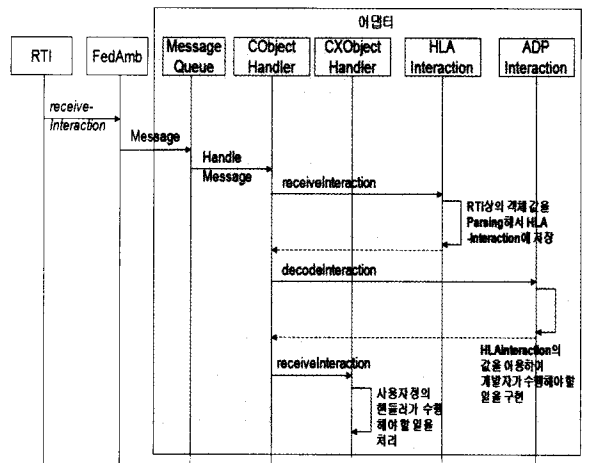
어댑터

RTI

FedAmb

Message Queue

CObject Handler

CXObject Handler

HLA Interaction

ADP Interaction

receive-interaction

Message

Handle Message

receiveInteraction

RTI상의 객체 값을 Parsing해서 HLA -Interaction에 저장

decodeInteraction

HLAInteraction의 값을 이용하여 개발자가 수행해야 할 일을 구현

receiveInteraction

사용자정의 핸들러가 수행 해야 할 일을 처리